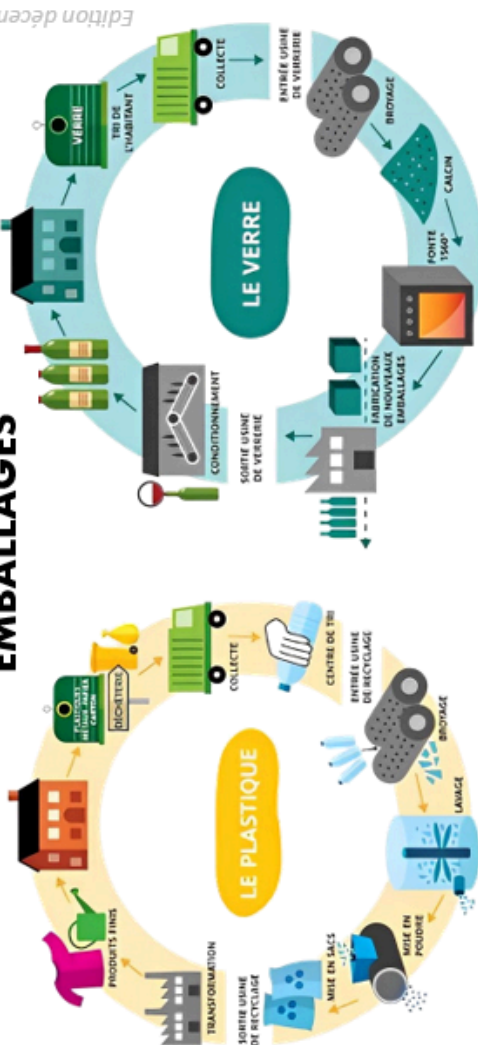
Édition décen

EMBALLAGES

LE VERRE

TRI DE L'HABITANT
VERRE
COLLECTE
ENTRÉE USINE DE VERRERIE
BROYAGE
CALCIN
FONTE 1560°
FABRICATION DE NOUVEAUX EMBALLAGES
SORTIE USINE DE VERRERIE
CONDITIONNEMENT

LE PLASTIQUE

PLASTIQUES MÉTAUX PAPIER CARTON
DÉCHÈTERIE
COLLECTE
CENTRE DE TRI
ENTRÉE USINE DE RECYCLAGE
BROYAGE
LAVAGE
MISE EN POUDRE
MISE EN SACS
SORTIE USINE DE RECYCLAGE
TRANSFORMATION
PRODUITS FINIS